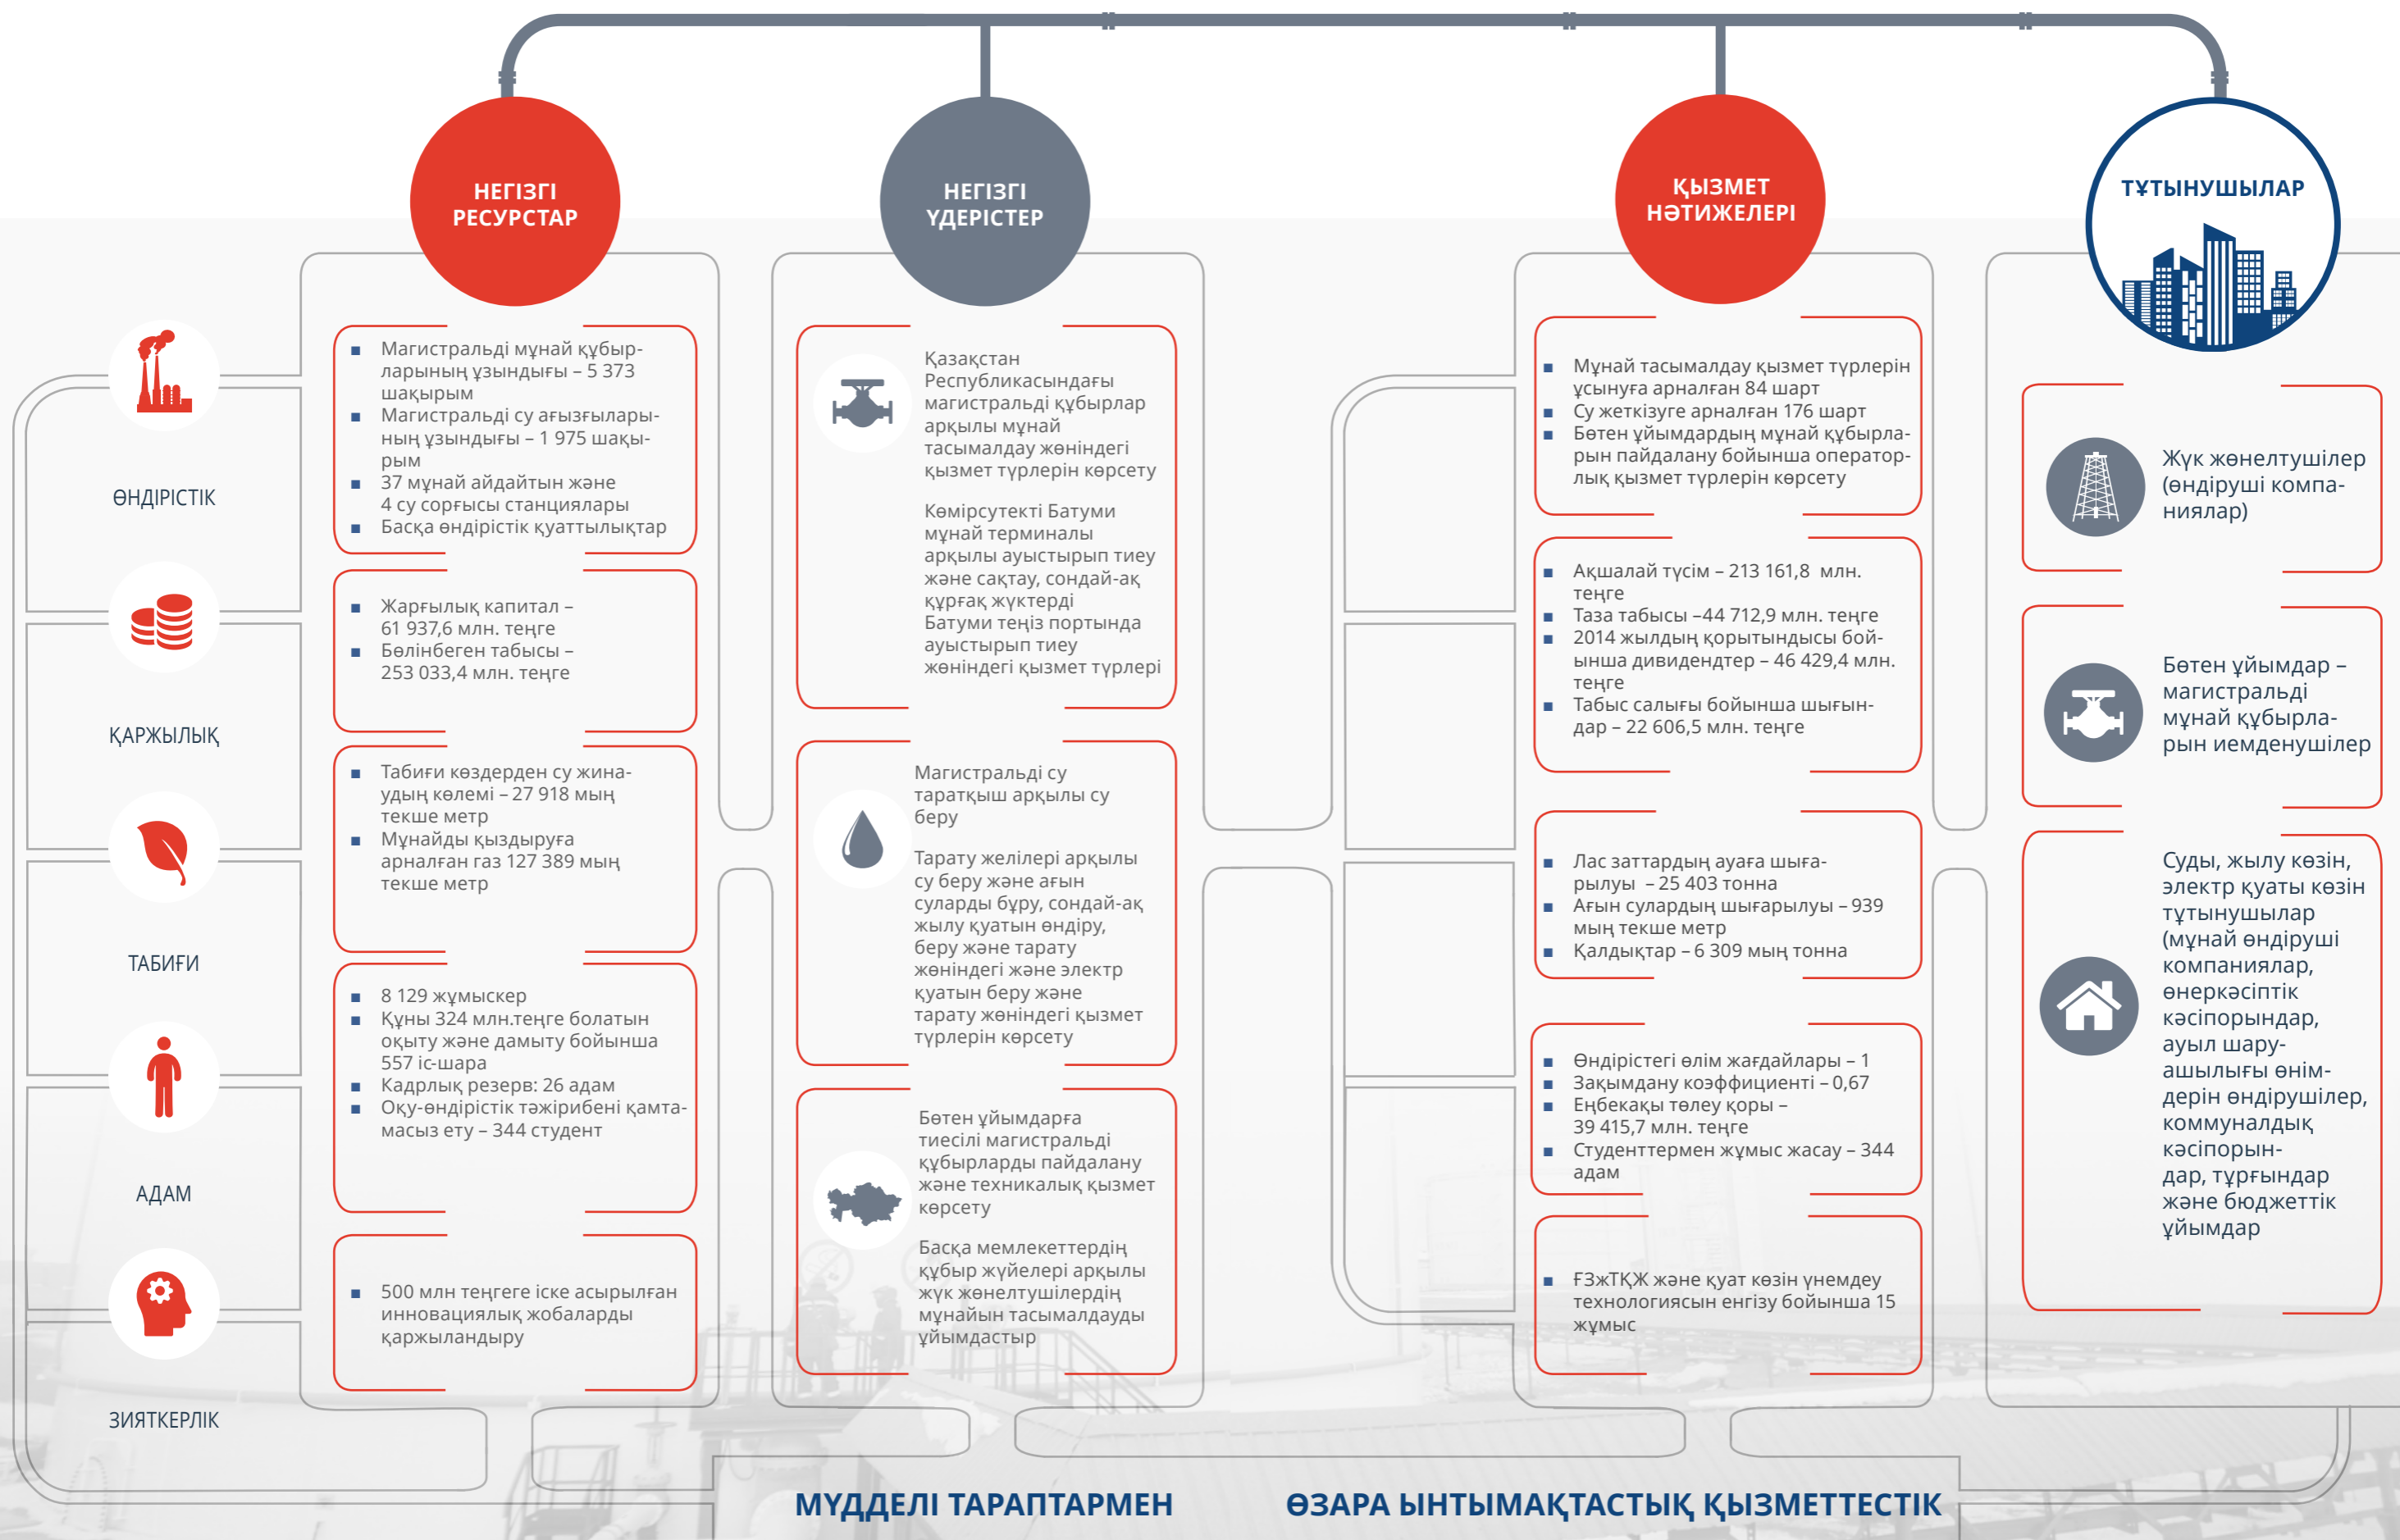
НЕГІЗГІ РЕСУРСТАР

НЕГІЗГІ ҮДЕРІСТЕР

ҚЫЗМЕТ НӘТИЖЕЛЕРІ

ТҰТЫНУШЫЛАР

ӨНДІРІСТІК

ҚАРЖЫЛЫҚ

ТАБИҒИ

АДАМ

ЗИЯТКЕРЛІК

■ Магистральді мұнай құбырларының ұзындығы – 5 373 шақырым
■ Магистральді су ағызғылары-ның ұзындығы – 1 975 шақырым
■ 37 мұнай айдайтын және 4 су сорғысы станциялары
■ Басқа өндірістік қуаттылықтар

■ Жарғылық капитал – 61 937,6 млн. теңге
■ Бөлінбеген табысы – 253 033,4 млн. теңге

■ Табиғи көздерден су жинаудың көлемі – 27 918 мың текше метр
■ Мұнайды қыздыруға арналған газ 127 389 мың текше метр

■ 8 129 жұмыскер
■ Құны 324 млн.теңге болатын оқыту және дамыту бойынша 557 іс-шара
■ Кадрлық резерв: 26 адам
■ Оқу-өндірістік тәжірибені қамтамасыз ету – 344 студент

■ 500 млн теңгеге іске асырылған инновациялық жобаларды қаржыландыру

Қазақстан Республикасындағы магистральді құбырлар арқылы мұнай тасымалдау жөніндегі қызмет түрлерін көрсету

Көмірсутекті Батуми мұнай терминалы арқылы ауыстырып тиеу және сақтау, сондай-ақ құрғақ жүктерді Батуми теңіз портында ауыстырып тиеу жөніндегі қызмет түрлері

Магистральді су таратқыш арқылы су беру

Тарату желілері арқылы су беру және ағын суларды бұру, сондай-ақ жылу қуатын өндіру, беру және тарату жөніндегі және электр қуатын беру және тарату жөніндегі қызмет түрлерін көрсету

Бөтен ұйымдарға тиесілі магистральді құбырларды пайдалану және техникалық қызмет көрсету

Басқа мемлекеттердің құбыр жүйелері арқылы жүк жөнелтушілердің мұнайын тасымалдауды ұйымдастыр

■ Мұнай тасымалдау қызмет түрлерін ұсынуға арналған 84 шарт
■ Су жеткізуге арналған 176 шарт
■ Бөтен ұйымдардың мұнай құбырларын пайдалану бойынша операторлық қызмет түрлерін көрсету

■ Ақшалай түсім – 213 161,8 млн. теңге
■ Таза табысы –44 712,9 млн. теңге
■ 2014 жылдың қорытындысы бойынша дивидендтер – 46 429,4 млн. теңге
■ Табыс салығы бойынша шығындар – 22 606,5 млн. теңге

■ Лас заттардың ауаға шығарылуы – 25 403 тонна
■ Ағын сулардың шығарылуы – 939 мың текше метр
■ Қалдықтар – 6 309 мың тонна

■ Өндірістегі өлім жағдайлары – 1
■ Зақымдану коэффициенті – 0,67
■ Еңбекақы төлеу қоры – 39 415,7 млн. теңге
■ Студенттермен жұмыс жасау – 344 адам

■ ҒЗжТҚЖ және қуат көзін үнемдеу технологиясын енгізу бойынша 15 жұмыс

Жүк жөнелтушілер (өндіруші компаниялар)

Бөтен ұйымдар – магистральді мұнай құбырларын иемденушілер

Суды, жылу көзін, электр қуаты көзін тұтынушылар (мұнай өндіруші компаниялар, өнеркәсіптік кәсіпорындар, ауыл шаруашылығы өнімдерін өндірушілер, коммуналдық кәсіпорындар, тұрғындар және бюджеттік ұйымдар

МҮДДЕЛІ ТАРАПТАРМЕН ӨЗАРА ЫНТЫМАҚТАСТЫҚ ҚЫЗМЕТТЕСТІК